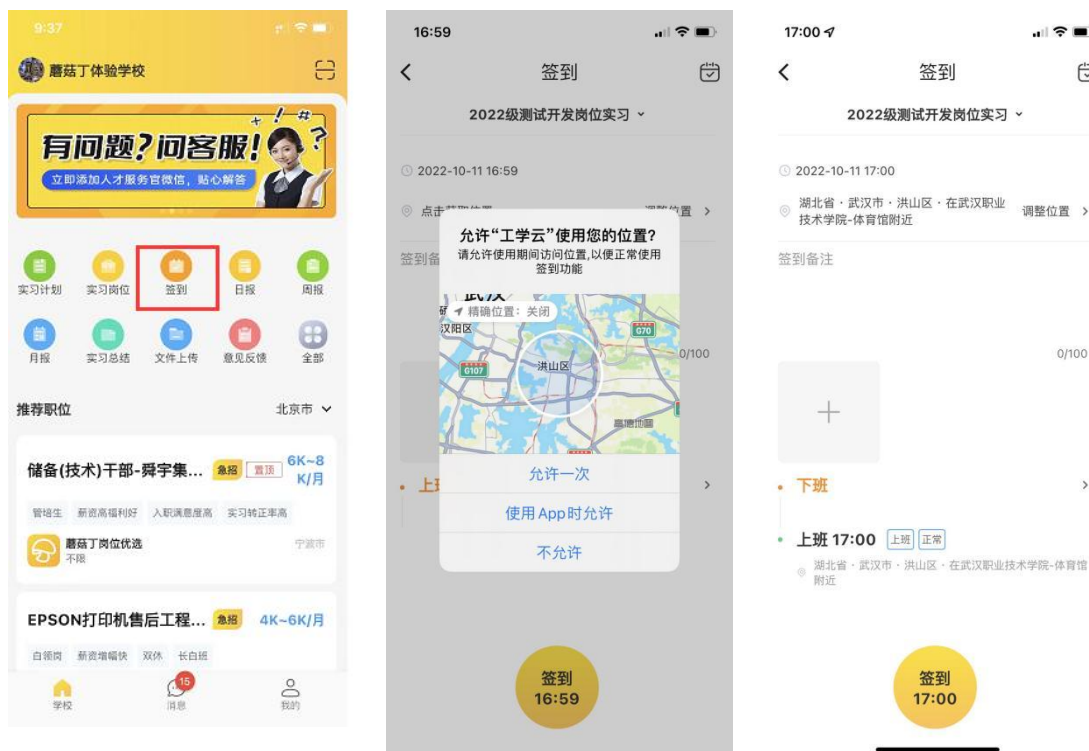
9:37

蘑菇丁体验学校

有问题?问客服!
立即添加人才服务官微信，贴心解答

实习计划 实习岗位 签到 日报 周报
月报 实习总结 文件上传 意见反馈 全部

推荐职位 北京市

储备(技术)干部-舜宇集... 急招 置顶 6K~8K/月
管培生 薪资高福利好 入职满意度高 实习转正率高
蘑菇丁岗位优选 不限 宁波市

EPSON打印机售后工程... 急招 4K~6K/月
白领岗 薪资增幅快 双休 长白班

学校 15 消息 我的

16:59
签到
2022级测试开发岗位实习
2022-10-11 16:59
点击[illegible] 调整位置
签到备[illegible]
允许“工学云”使用您的位置?
请允许使用期间访问位置,以便正常使用签到功能
精确位置: 关闭
汉阳区 洪山区 G107 G70
0/100
上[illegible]
允许一次
使用App时允许
不允许
签到
16:59

17:00
签到
2022级测试开发岗位实习
2022-10-11 17:00
湖北省 · 武汉市 · 洪山区 · 在武汉职业技术学院-体育馆附近 调整位置
签到备注
0/100
下班
上班 17:00 上班 正常
湖北省 · 武汉市 · 洪山区 · 在武汉职业技术学院-体育馆附近
签到
17:00